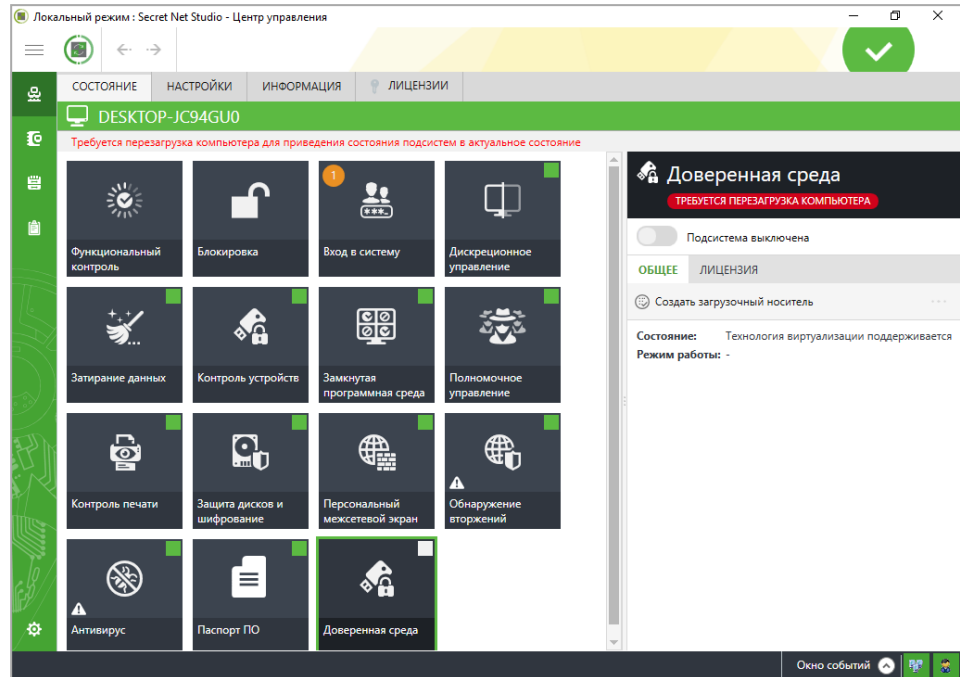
Локальный режим : Secret Net Studio - Центр управления

СОСТОЯНИЕ НАСТРОЙКИ ИНФОРМАЦИЯ ЛИЦЕНЗИИ

DESKTOP-JC94GU0

Требуется перезагрузка компьютера для приведения состояния подсистем в актуальное состояние

Функциональный контроль

Блокировка

1

Вход в систему

Дискреционное управление

Затирание данных

Контроль устройств

Замкнутая программная среда

Полномочное управление

Контроль печати

Защита дисков и шифрование

Персональный межсетевой экран

Обнаружение вторжений

Антивирус

Паспорт ПО

Доверенная среда

Доверенная среда

ТРЕБУЕТСЯ ПЕРЕЗАГРУЗКА КОМПЬЮТЕРА

Подсистема выключена

ОБЩЕЕ ЛИЦЕНЗИЯ

Создать загрузочный носитель

Состояние: Технология виртуализации поддерживается

Режим работы: -

Окно событий